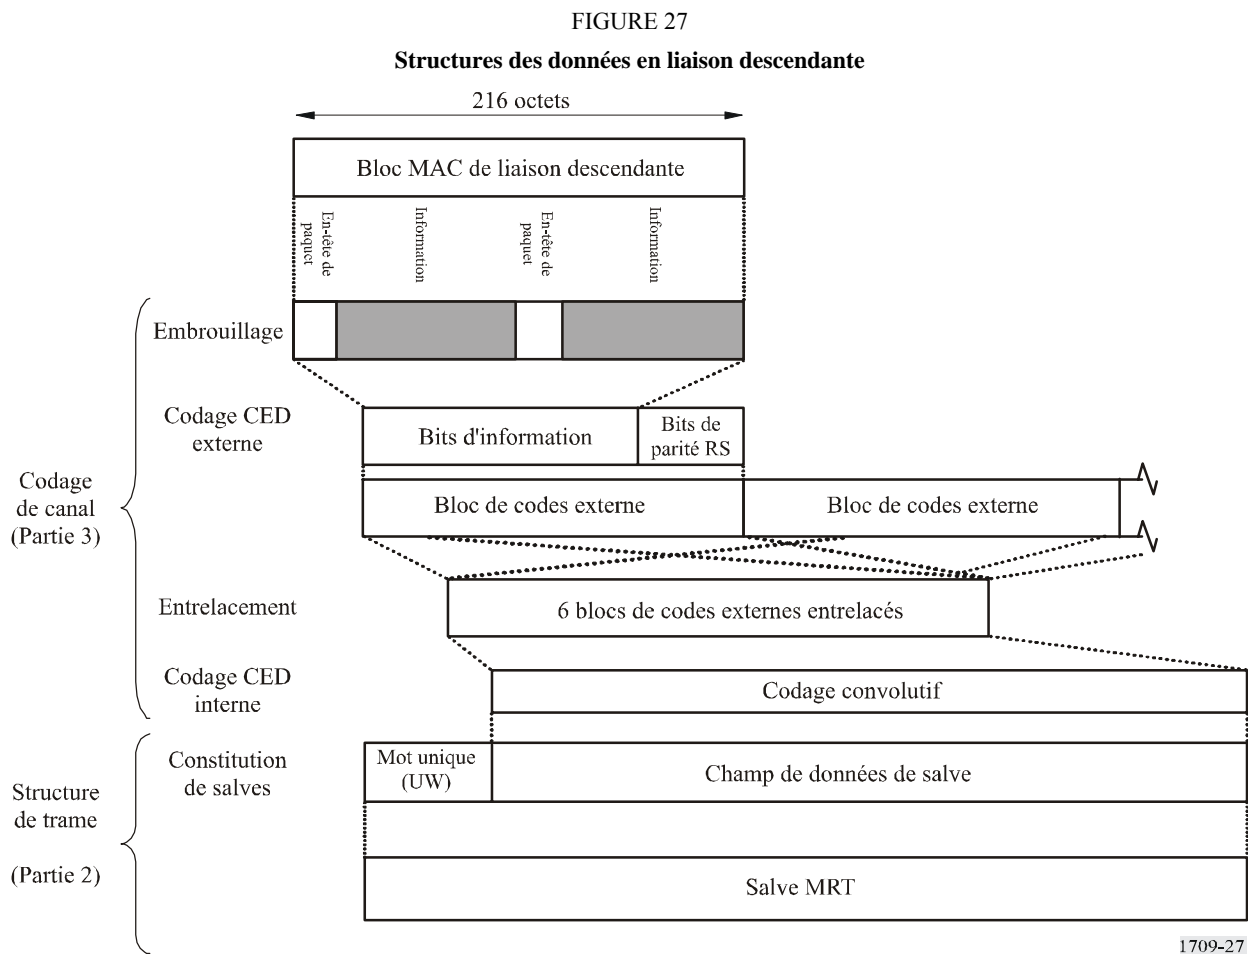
FIGURE 27

Structures des données en liaison descendante

216 octets

Bloc MAC de liaison descendante

En-tête de paquet

Information

En-tête de paquet

Information

Embrouillage

Codage CED externe

Bits d'information

Bits de parité RS

Codage de canal (Partie 3)

Bloc de codes externe

Bloc de codes externe

Entrelacement

6 blocs de codes externes entrelacés

Codage CED interne

Codage convolutif

Constitution de salves

Mot unique (UW)

Champ de données de salve

Structure de trame

(Partie 2)

Salve MRT

1709-27